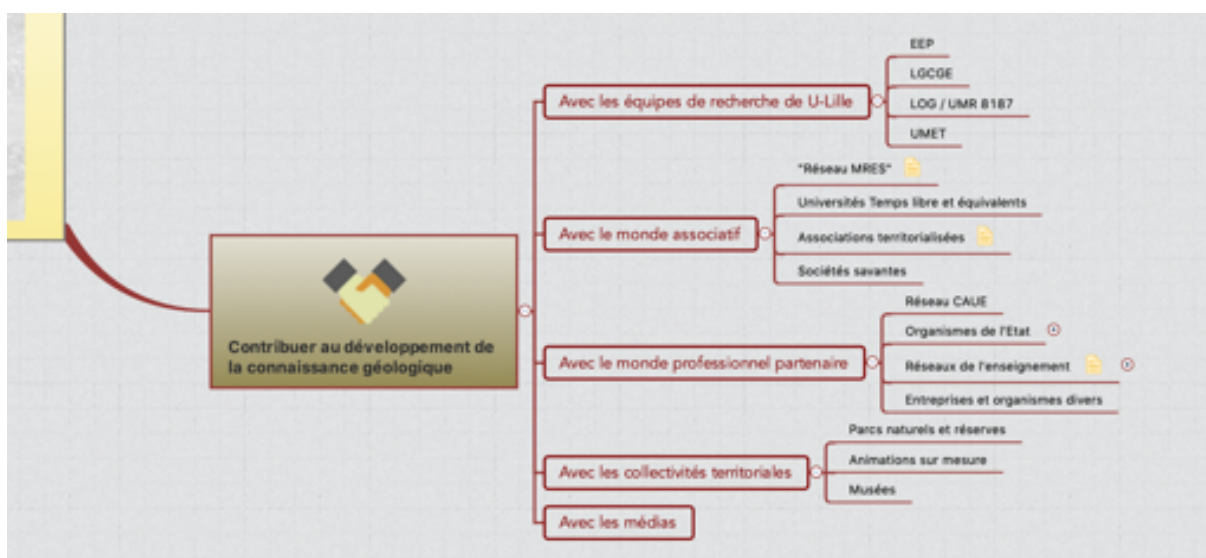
Contribuer au développement de la connaissance géologique

Avec les équipes de recherche de U-Lille

EEP

LGCGE

LOG / UMR 8187

UMET

Avec le monde associatif

"Réseau MRES"

Universités Temps libre et équivalents

Associations territorialisées

Sociétés savantes

Avec le monde professionnel partenaire

Réseau CAUE

Organismes de l'Etat

Réseaux de l'enseignement

Entreprises et organismes divers

Avec les collectivités territoriales

Parcs naturels et réserves

Animations sur mesure

Musées

Avec les médias